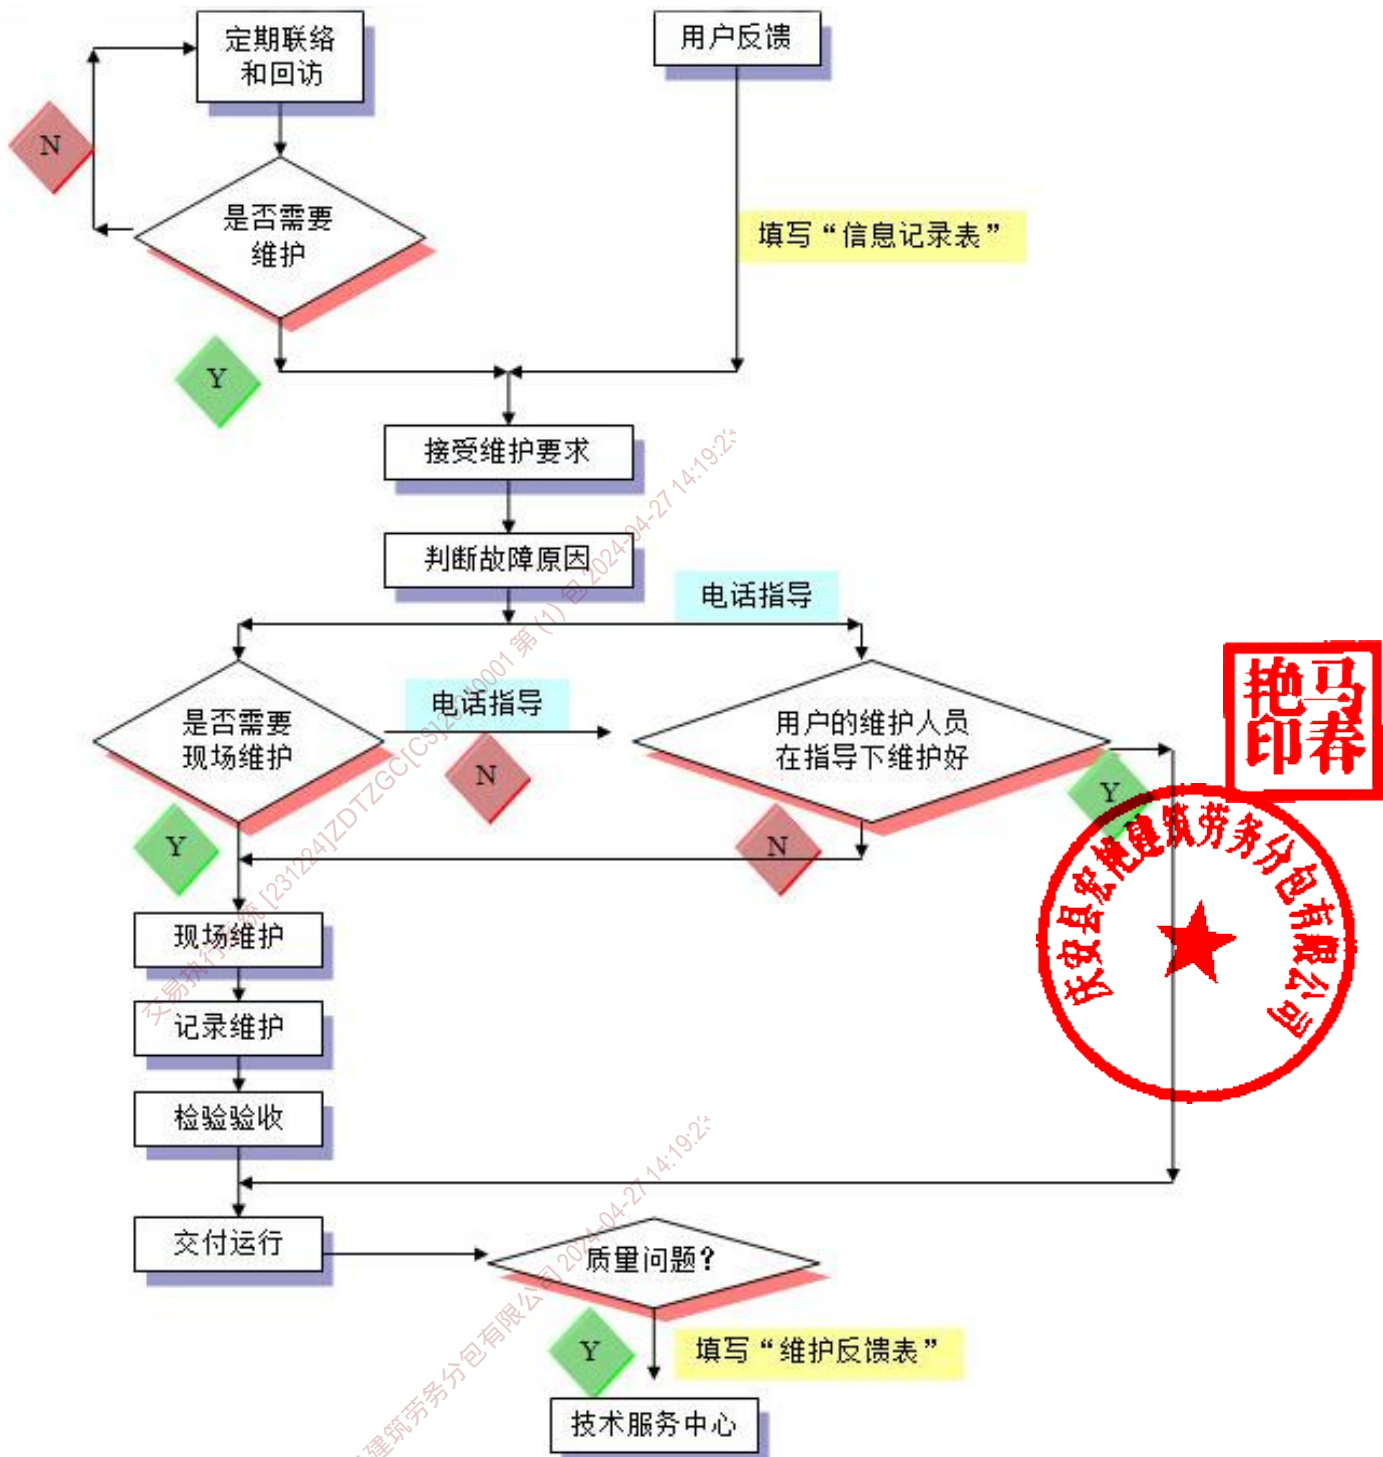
定期联络和回访

用户反馈

N

是否需要维护

填写“信息记录表”

Y

接受维护要求

判断故障原因

电话指导

是否需要现场维护

电话指导

N

用户的维护人员在指导下维护好

Y

Y

N

现场维护

记录维护

检验验收

交付运行

质量问题？

Y

填写“维护反馈表”

技术服务中心

艳马印春

庆安县宏艳建筑劳务分包有限公司

交易执行系统 [231224]ZDTZGC[CS]20001 第（1）包 2024-04-27 14:19:2

建筑劳务分包有限公司 2024-04-27 14:19:2